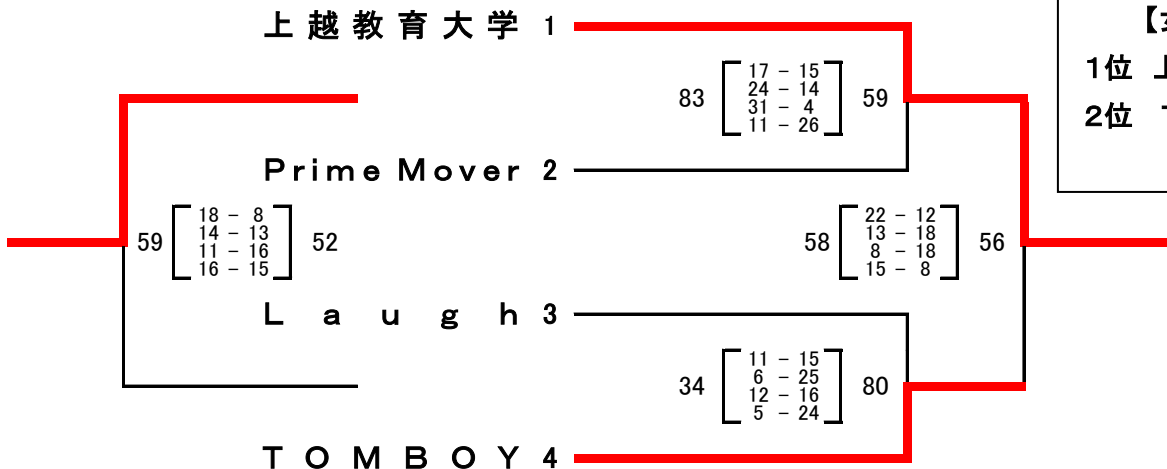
上越教育大学 1

83 $\begin{bmatrix} 17 - 15 \\ 24 - 14 \\ 31 - 4 \\ 11 - 26 \end{bmatrix}$ 59

Prime Mover 2

59 $\begin{bmatrix} 18 - 8 \\ 14 - 13 \\ 11 - 16 \\ 16 - 15 \end{bmatrix}$ 52

58 $\begin{bmatrix} 22 - 12 \\ 13 - 18 \\ 8 - 18 \\ 15 - 8 \end{bmatrix}$ 56

Laugh 3

34 $\begin{bmatrix} 11 - 15 \\ 6 - 25 \\ 12 - 16 \\ 5 - 24 \end{bmatrix}$ 80

TOMBOY 4

【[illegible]

1位 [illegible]

2位 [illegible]